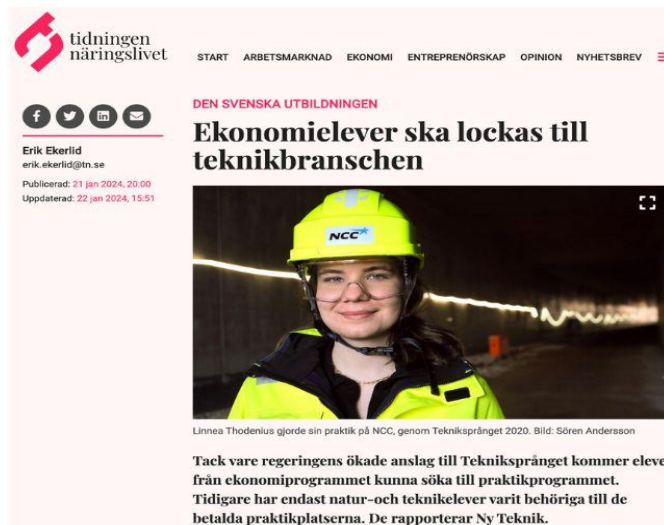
tidningen näringslivet

START ARBETSMARKNAD EKONOMI ENTREPRENÖRSKAP OPINION NYHETSBREV

Erik Ekerlid
erik.ekerlid@tn.se
Publicerad: 21 jan 2024, 20:00
Uppdaterad: 22 jan 2024, 15:51

DEN SVENSKA UTBILDNINGEN

Ekonomielever ska lockas till teknikbranschen

NCC

Linnea Thodenius gjorde sin praktik på NCC, genom Tekniksprånget 2020. Bild: Sören Andersson

Tack vare regeringens ökade anslag till Tekniksprånget kommer eleve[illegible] från ekonomiprogrammet kunna söka till praktikprogrammet. Tidigare har endast natur-och teknikelever varit behöriga till de betalda praktikplatserna. De rapporterar Ny Teknik.